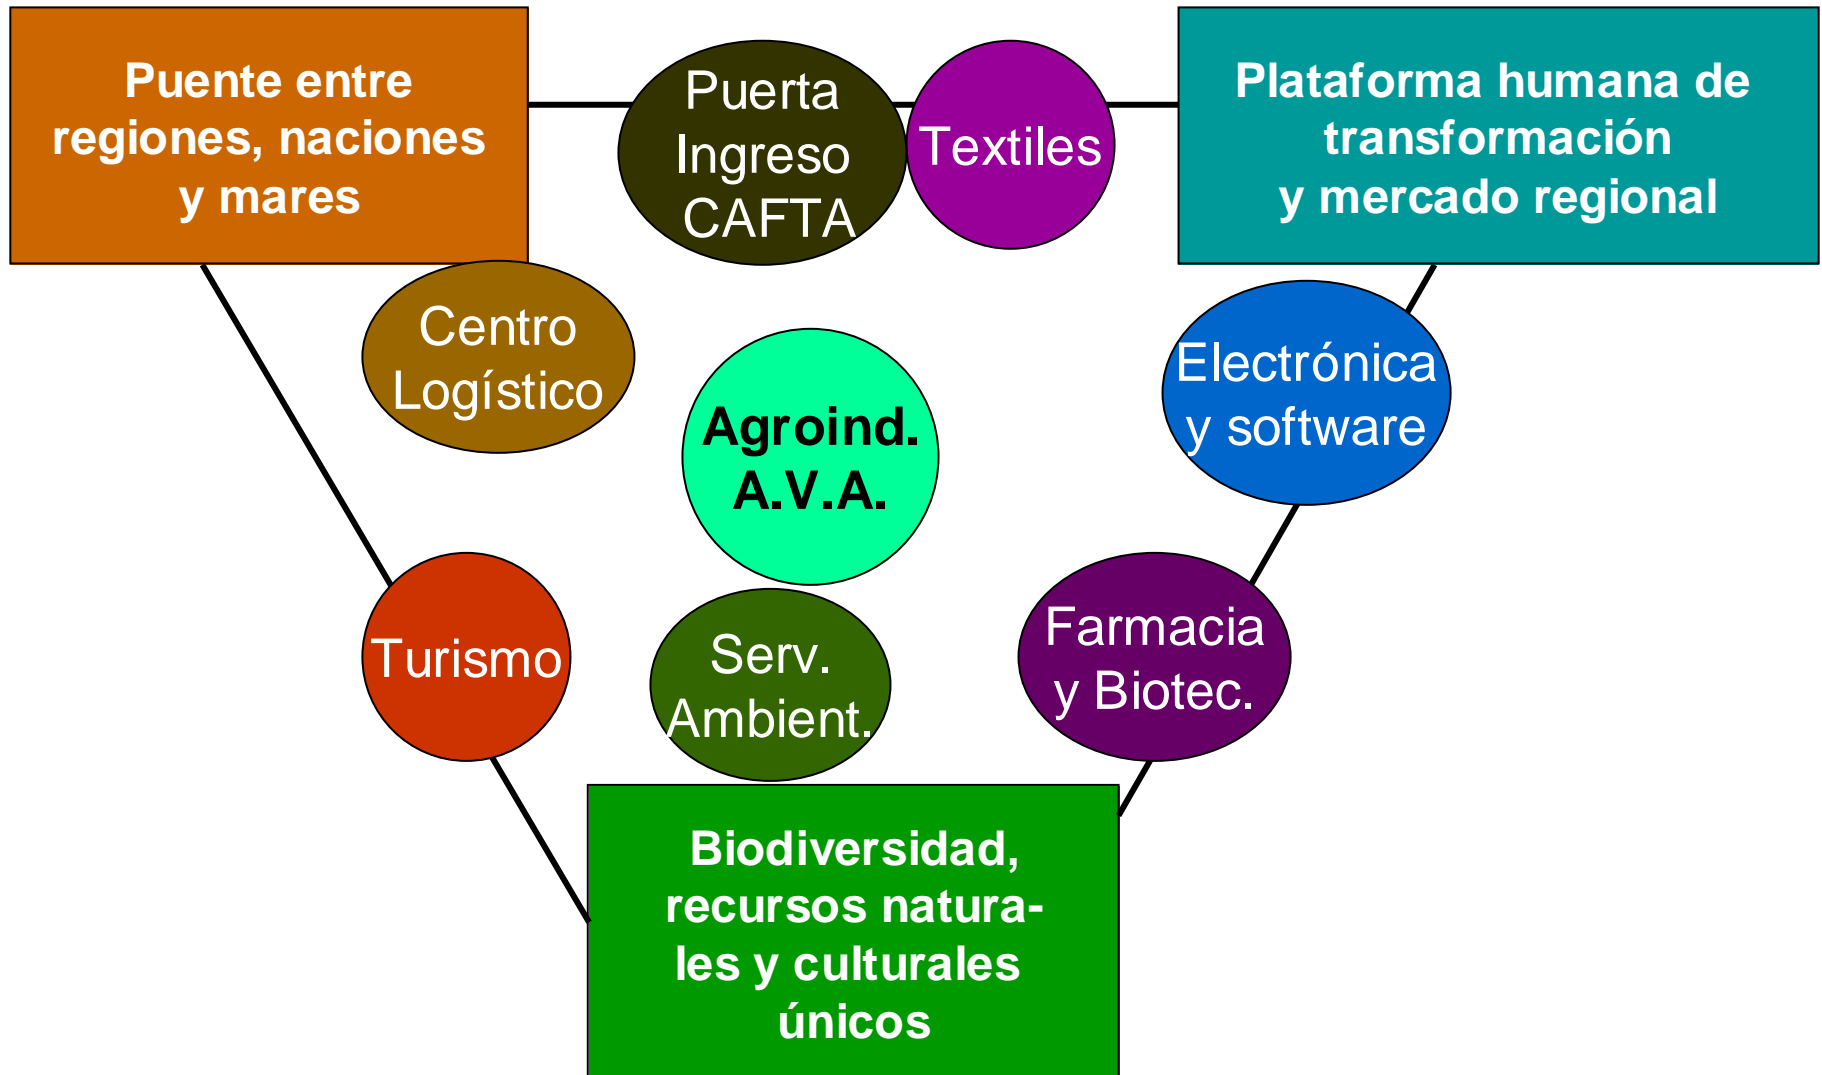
Puente entre regiones, naciones y mares

Puerta Ingreso CAFTA

Textiles

Plataforma humana de transformación y mercado regional

Centro Logístico

Agroind. A.V.A.

Electrónica y software

Turismo

Serv. Ambient.

Farmacia y Biotec.

Biodiversidad, recursos naturales y culturales únicos